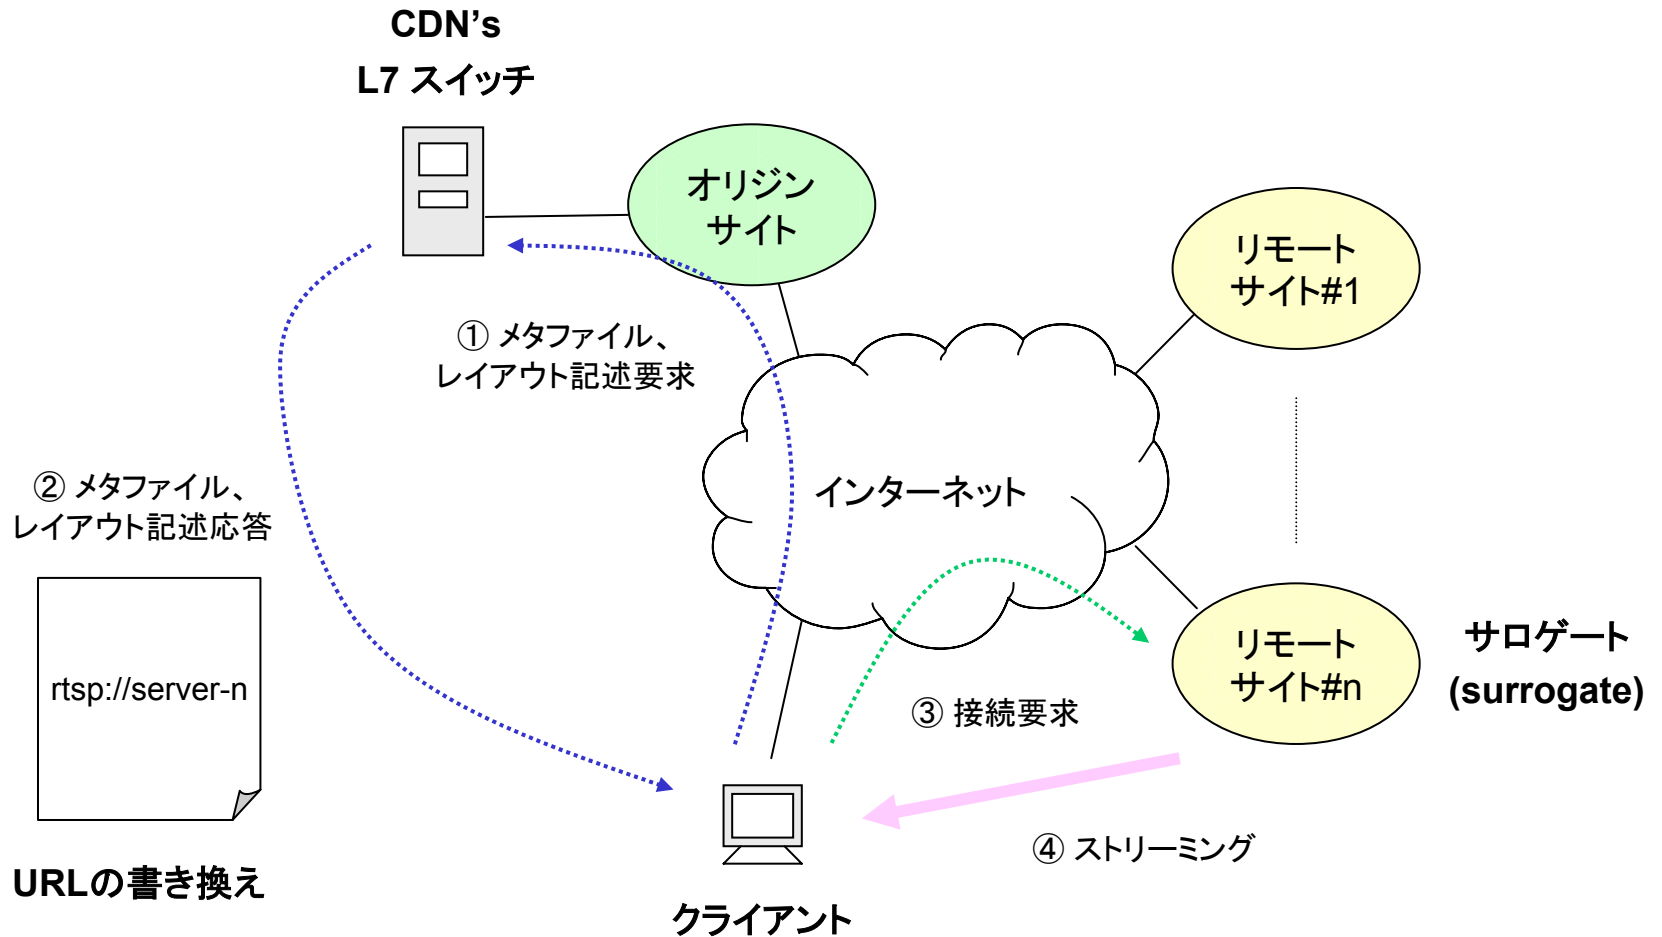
CDN's
L7 スイッチ

オリジン
サイト

リモート
サイト#1

① メタファイル、
レイアウト記述要求

② メタファイル、
レイアウト記述応答

インターネット

rtsp://server-n

リモート
サイト#n

サロゲート
(surrogate)

③ 接続要求

④ ストリーミング

URLの書き換え

クライアント